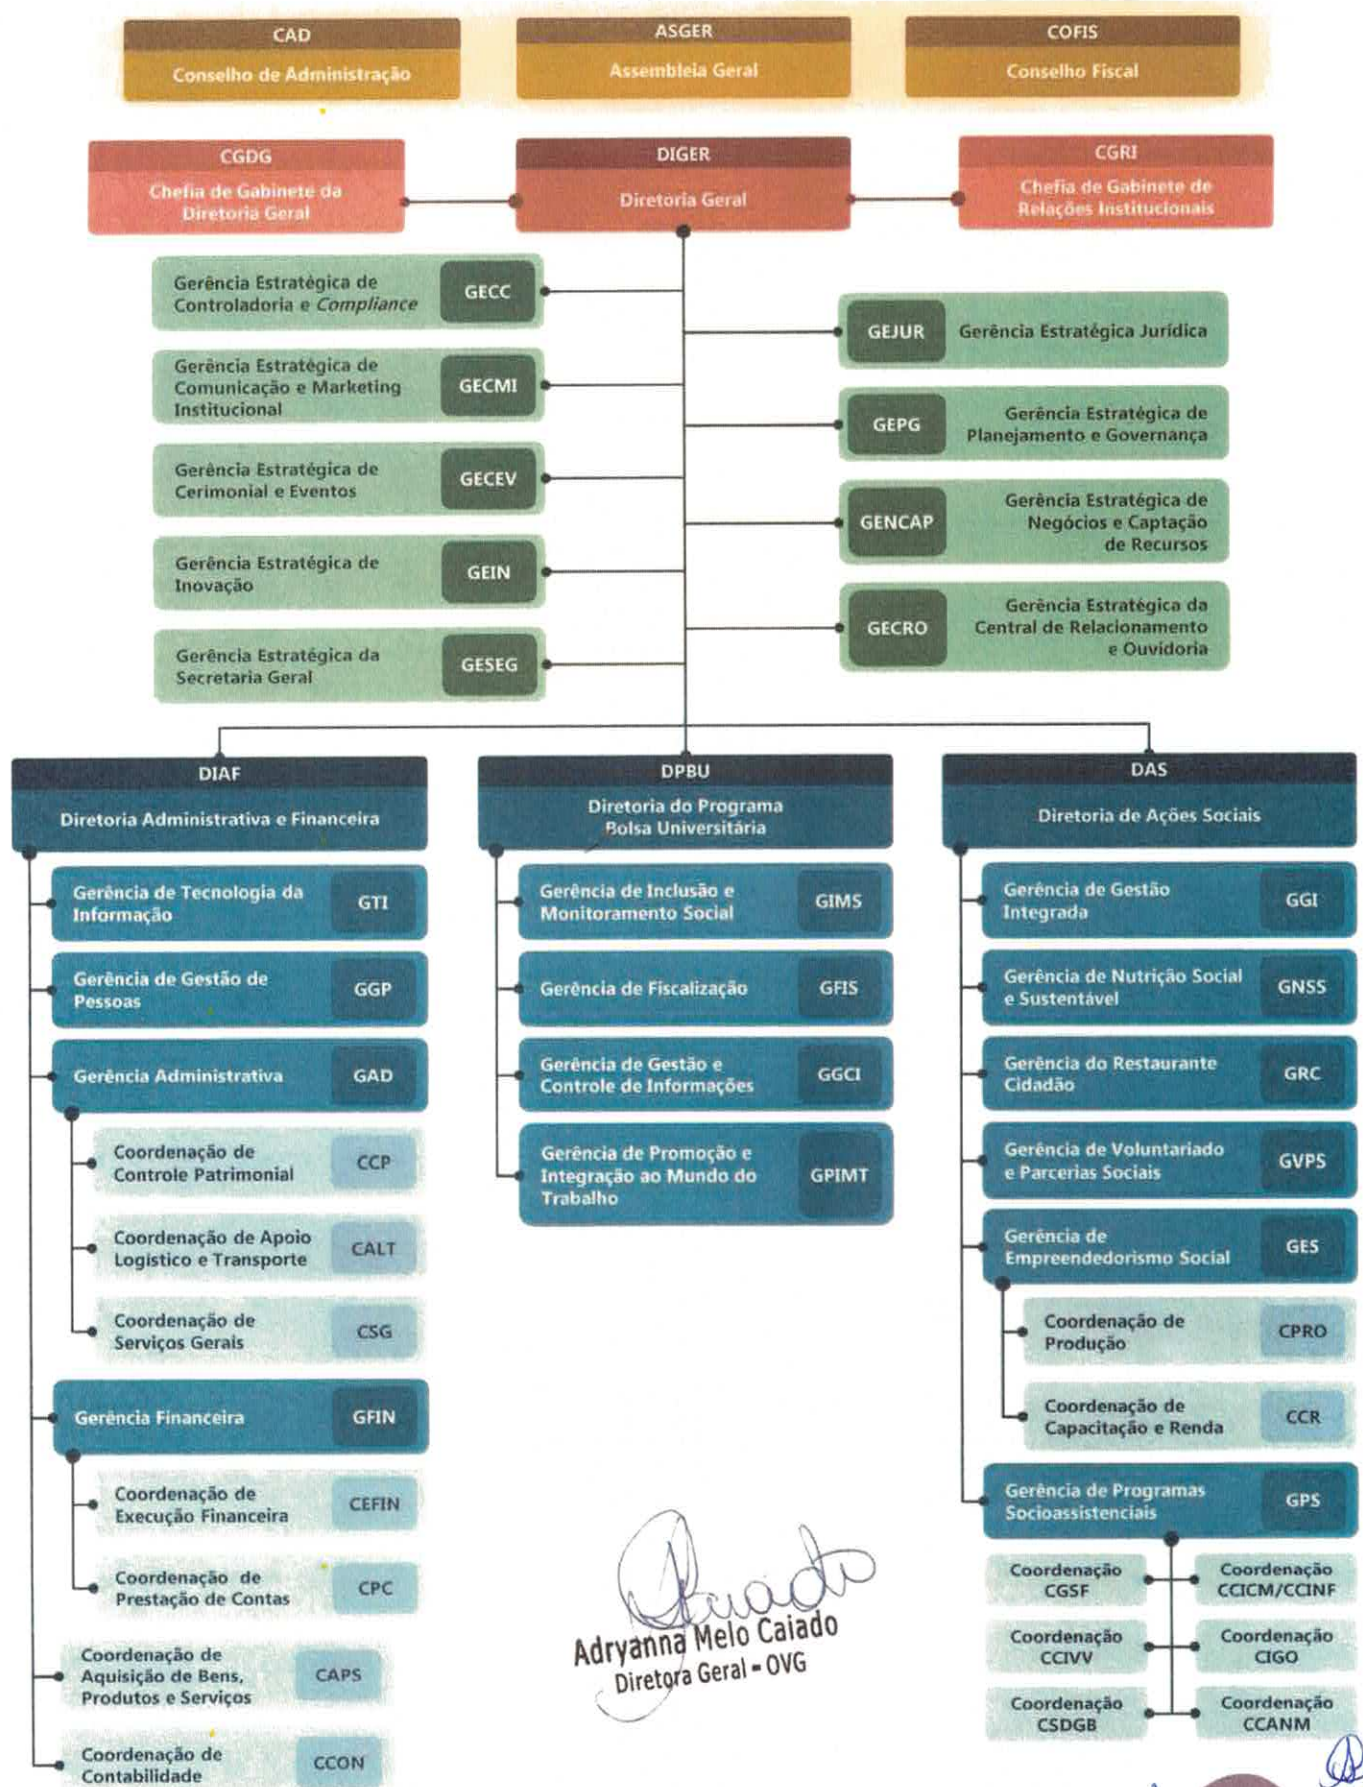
CAD
Conselho de Administração

ASGER
Assembleia Geral

COFIS
Conselho Fiscal

CGDG
Chefia de Gabinete da Diretoria Geral

DIGER
Diretoria Geral

CGRI
Chefia de Gabinete de Relações Institucionais

Gerência Estratégica de Controladoria e Compliance GECC

Gerência Estratégica de Comunicação e Marketing Institucional GECMI

Gerência Estratégica de Cerimonial e Eventos GECEV

Gerência Estratégica de Inovação GEIN

Gerência Estratégica da Secretaria Geral GESEG

GEJUR Gerência Estratégica Jurídica

GEPG Gerência Estratégica de Planejamento e Governança

GENCAP Gerência Estratégica de Negócios e Captação de Recursos

GECRO Gerência Estratégica da Central de Relacionamento e Ouvidoria

DIAF
Diretoria Administrativa e Financeira

Gerência de Tecnologia da Informação GTI

Gerência de Gestão de Pessoas GGP

Gerência Administrativa GAD

Coordenação de Controle Patrimonial CCP

Coordenação de Apoio Logístico e Transporte CALT

Coordenação de Serviços Gerais CSG

Gerência Financeira GFIN

Coordenação de Execução Financeira CEFIN

Coordenação de Prestação de Contas CPC

Coordenação de Aquisição de Bens, Produtos e Serviços CAPS

Coordenação de Contabilidade CCON

DPBU
Diretoria do Programa Bolsa Universitária

Gerência de Inclusão e Monitoramento Social GIMS

Gerência de Fiscalização GFIS

Gerência de Gestão e Controle de Informações GGCI

Gerência de Promoção e Integração ao Mundo do Trabalho GPIMT

DAS
Diretoria de Ações Sociais

Gerência de Gestão Integrada GGI

Gerência de Nutrição Social e Sustentável GNSS

Gerência do Restaurante Cidadão GRC

Gerência de Voluntariado e Parcerias Sociais GVPS

Gerência de Empreendedorismo Social GES

Coordenação de Produção CPRO

Coordenação de Capacitação e Renda CCR

Gerência de Programas Socioassistenciais GPS

Coordenação CGSF
Coordenação CCICM/CCINF
Coordenação CCIVV
Coordenação CIGO
Coordenação CSDGB
Coordenação CCANM

Adryanna Melo Caiado
Diretora Geral - OVG